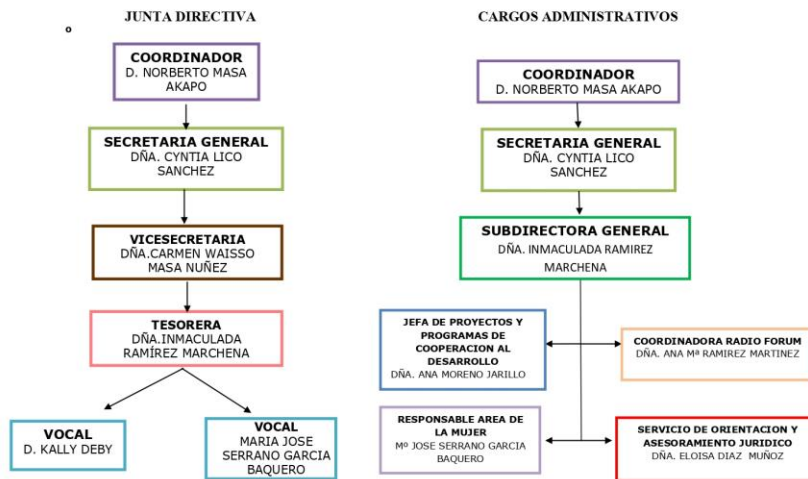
JUNTA DIRECTIVA

o

COORDINADOR
D. NORBERTO MASA AKAPO

SECRETARIA GENERAL
DÑA. CYNTIA LICO SANCHEZ

VICESECRETARIA
DÑA.CARMEN WAISSO MASA NUÑEZ

TESORERA
DÑA.INMACULADA RAMÍREZ MARCHENA

VOCAL
D. KALLY DEBY

VOCAL
MARIA JOSE SERRANO GARCIA BAQUERO

CARGOS ADMINISTRATIVOS

COORDINADOR
D. NORBERTO MASA AKAPO

SECRETARIA GENERAL
DÑA. CYNTIA LICO SANCHEZ

SUBDIRECTORA GENERAL
DÑA. INMACULADA RAMIREZ MARCHENA

JEFA DE PROYECTOS Y PROGRAMAS DE COOPERACION AL DESARROLLO
DÑA. ANA MORENO JARILLO

COORDINADORA RADIO FORUM
DÑA. ANA Mª RAMIREZ MARTINEZ

RESPONSABLE AREA DE LA MUJER
Mº JOSE SERRANO GARCIA BAQUERO

SERVICIO DE ORIENTACION Y ASESORAMIENTO JURIDICO
DÑA. ELOISA DIAZ MUÑOZ